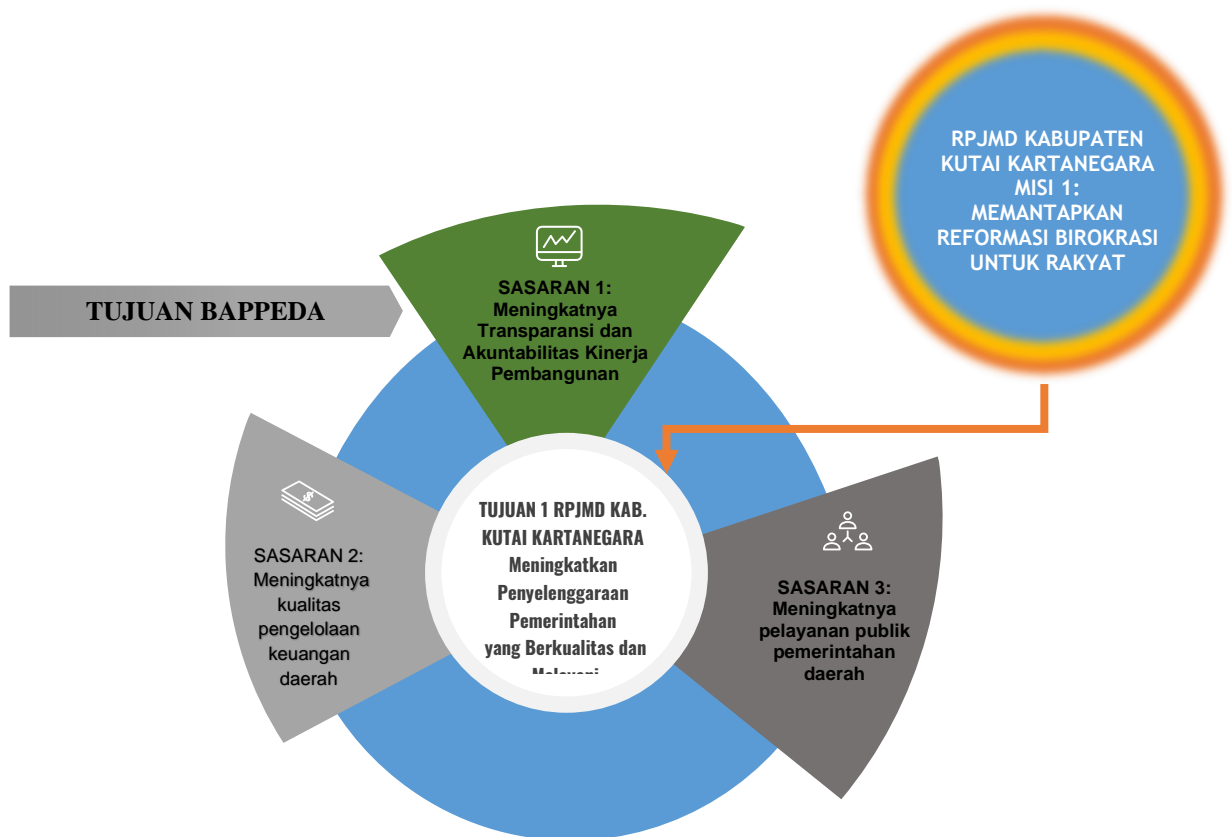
RPJMD KABUPATEN KUTAI KARTANEGARA MISI 1: MEMANTAPKAN REFORMASI BIROKRASI UNTUK RAKYAT

TUJUAN BAPPEDA

SASARAN 1: Meningkatnya Transparansi dan Akuntabilitas Kinerja Pembangunan

SASARAN 2: Meningkatnya kualitas pengelolaan keuangan daerah

TUJUAN 1 RPJMD KAB. KUTAI KARTANEGARA Meningkatkan Penyelenggaraan Pemerintahan yang Berkualitas dan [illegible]

SASARAN 3: Meningkatnya pelayanan publik pemerintahan daerah